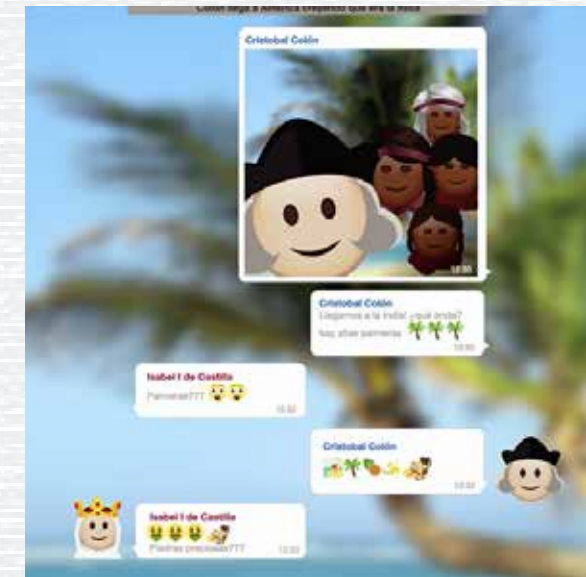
Colón llega a América creyendo que era la India

Cristobal Colón

12:30

Cristobal Colón
Llegamos a la India! ¡qué linda!
hay altas palmeras 🌴🌴🌴
12:31

Isabel I de Castilla
Palmeras??? 😲😲
12:32

Cristobal Colón
🍍🌴🍗🍌🐊
12:33

Isabel I de Castilla
🤑🤑🤑💰
Piedras preciosas???
12:33